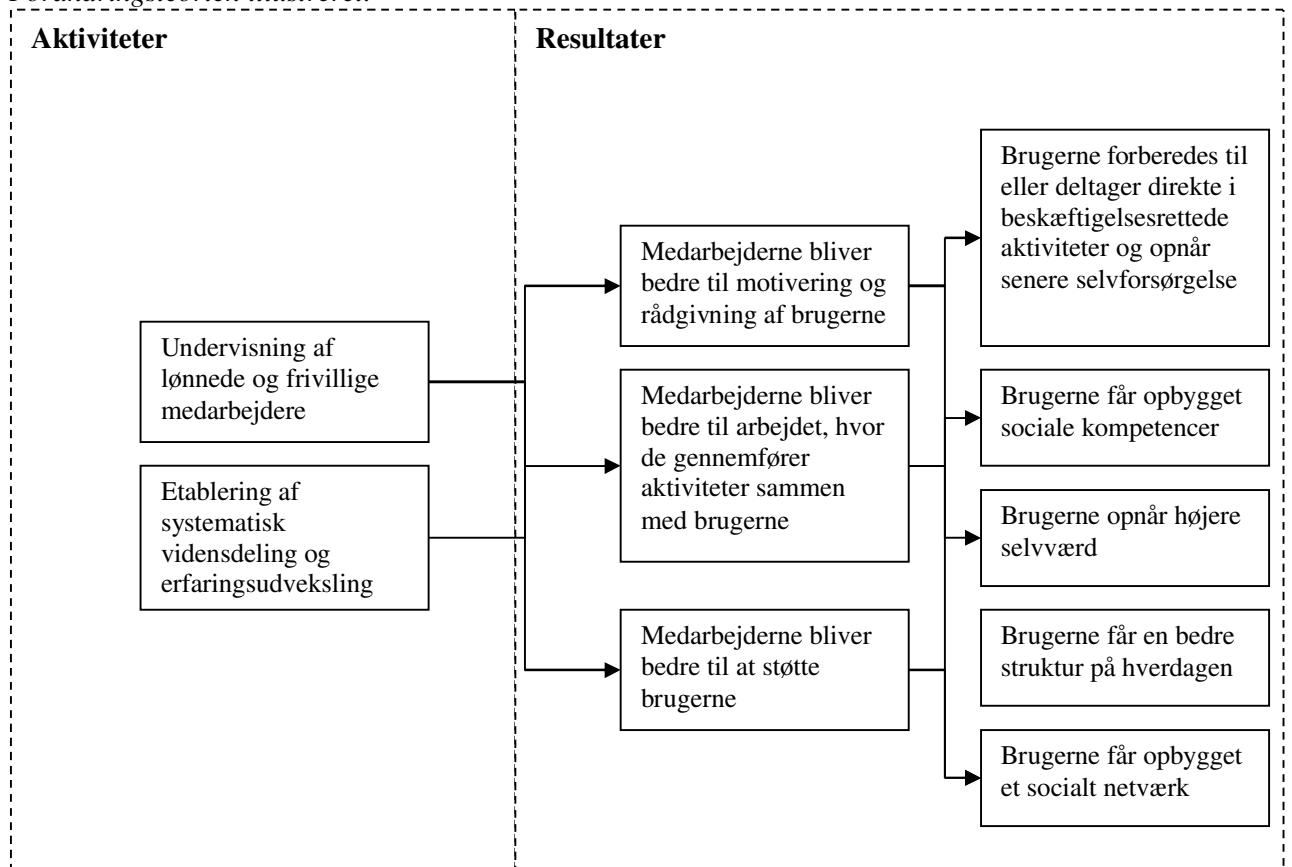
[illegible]

Aktiviteter

Resultater

Undervisning af lønnede og frivillige medarbejdere

Etablering af systematisk vidensdeling og erfaringsudveksling

Medarbejderne bliver bedre til motivering og rådgivning af brugerne

Medarbejderne bliver bedre til arbejdet, hvor de gennemfører aktiviteter sammen med brugerne

Medarbejderne bliver bedre til at støtte brugerne

Brugerne forberedes til eller deltager direkte i beskæftigelsesrettede aktiviteter og opnår senere selvforsørgelse

Brugerne får opbygget sociale kompetencer

Brugerne opnår højere selvværd

Brugerne får en bedre struktur på hverdagen

Brugerne får opbygget et socialt netværk